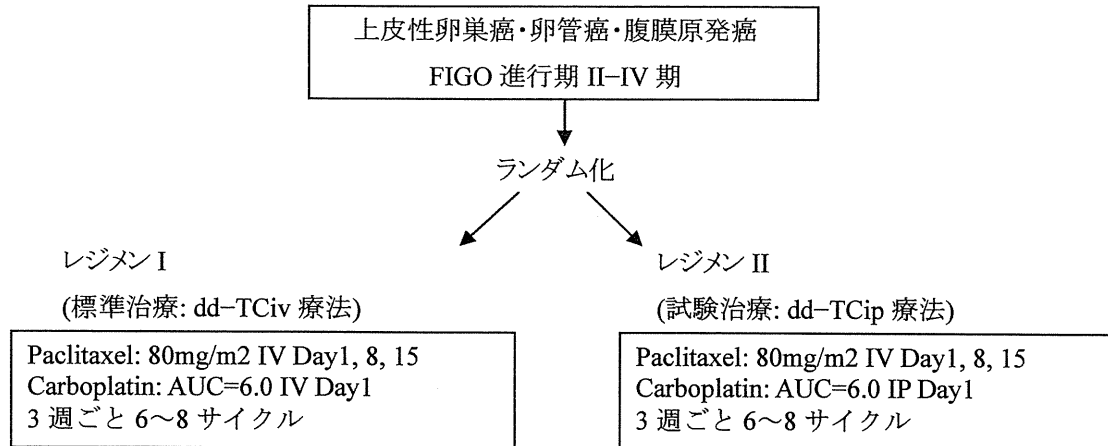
上皮性卵巣癌・卵管癌・腹膜原発癌

FIGO 進行期 II−IV 期

ランダム化

レジメン I

(標準治療: dd−TCiv 療法)

Paclitaxel: 80mg/m2 IV Day1, 8, 15
Carboplatin: AUC=6.0 IV Day1
3 週ごと 6〜8 サイクル

レジメン II

(試験治療: dd−TCip 療法)

Paclitaxel: 80mg/m2 IV Day1, 8, 15
Carboplatin: AUC=6.0 IP Day1
3 週ごと 6〜8 サイクル